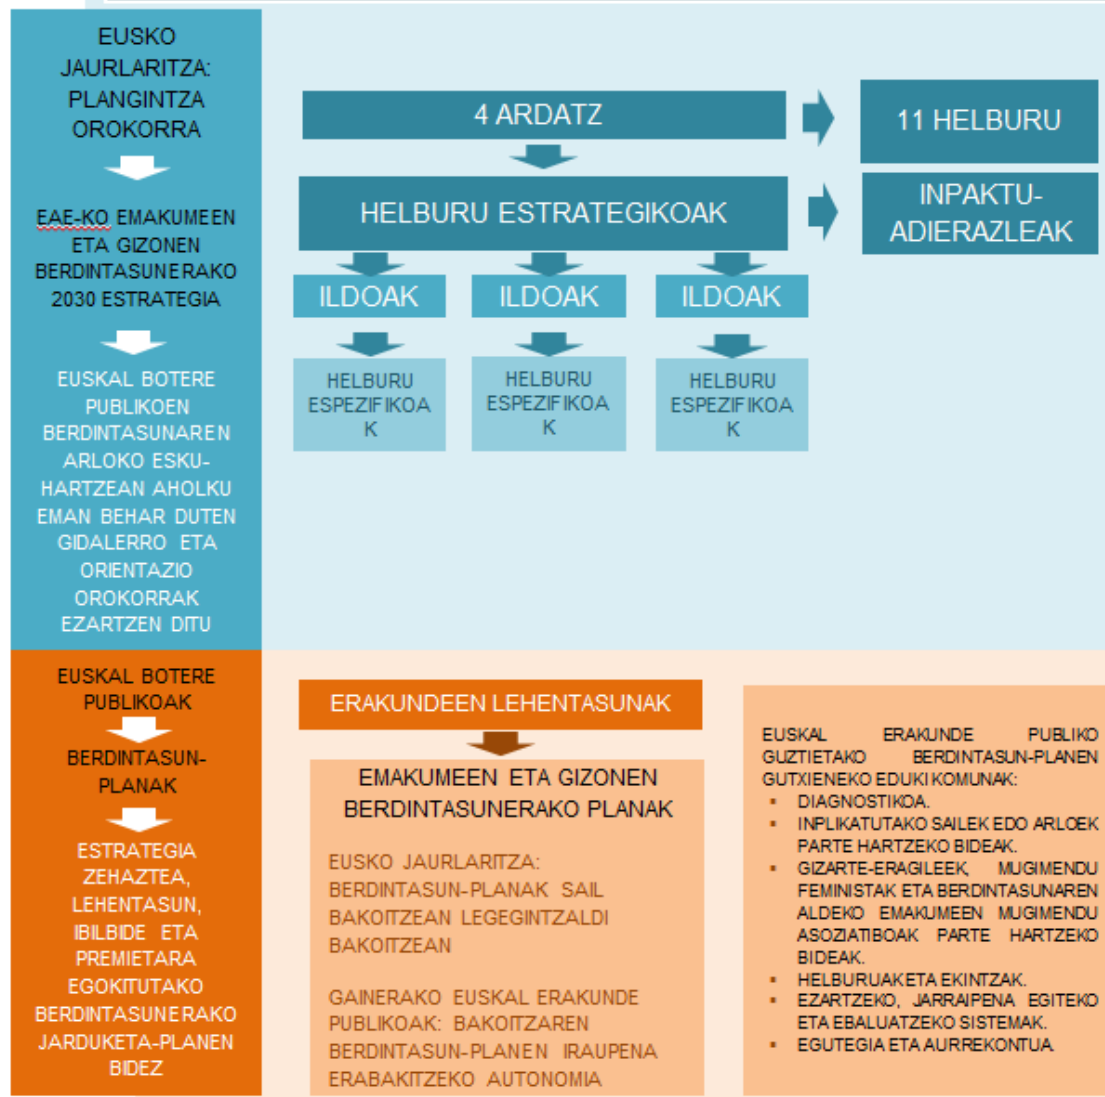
EUSKO JAURLARITZA: PLANGINTZA OROKORRA

EAE-KO EMAKUMEEN ETA GIZONEN BERDINTASUNERAKO 2030 ESTRATEGIA

EUSKAL BOTERE PUBLIKOEN BERDINTASUNAREN ARLOKO ESKU-HARTZEAN AHOLKU EMAN BEHAR DUTEN GIDALERRO ETA ORIENTAZIO OROKORRAK EZARTZEN DITU

4 ARDATZ

11 HELBURU

HELBURU ESTRATEGIKOAK

INPAKTU-ADIERAZLEAK

ILDOAK

ILDOAK

ILDOAK

HELBURU ESPEZIFIKOA K

HELBURU ESPEZIFIKOA K

HELBURU ESPEZIFIKOA K

EUSKAL BOTERE PUBLIKOAK

BERDINTASUN-PLANAK

ESTRATEGIA ZEHAZTEA, LEHENTASUN, IBILBIDE ETA PREMIETARA EGOKITUTAKO BERDINTASUNERAKO JARDUKETA-PLANEN BIDEZ

ERAKUNDEEN LEHENTASUNAK

EMAKUMEEN ETA GIZONEN BERDINTASUNERAKO PLANAK

EUSKO JAURLARITZA: BERDINTASUN-PLANAK SAIL BAKOITZEAN LEGEGINTZALDI BAKOITZEAN

GAINERAKO EUSKAL ERAKUNDE PUBLIKOAK: BAKOITZAREN BERDINTASUN-PLANEN IRAUPENA ERABAKITZEKO AUTONOMIA

EUSKAL ERAKUNDE PUBLIKO GUZTIETAKO BERDINTASUN-PLANEN GUTXIENEKO EDUKI KOMUNAK:
- DIAGNOSTIKOA.
- INPLIKATUTAKO SAILEK EDO ARLOEK PARTE HARTZEKO BIDEAK.
- GIZARTE-ERAGILEEK, MUGIMENDU FEMINISTAK ETA BERDINTASUNAREN ALDEKO EMAKUMEEN MUGIMENDU ASOZIATIBOAK PARTE HARTZEKO BIDEAK.
- HELBURUAK ETA EKINTZAK.
- EZARTZEKO, JARRAIPENA EGITEKO ETA EBALUATZEKO SISTEMAK.
- EGUTEGIA ETA AURREKONTUA.